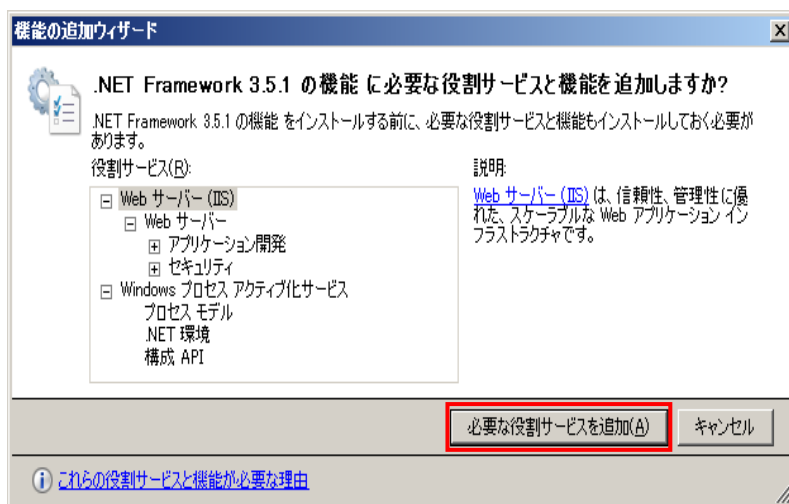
機能の追加ウィザード

X

.NET Framework 3.5.1 の機能 に必要な役割サービスと機能を追加しますか?

.NET Framework 3.5.1 の機能 をインストールする前に、必要な役割サービスと機能もインストールしておく必要があります。

役割サービス(R):

⊟ Web サーバー (IIS)
⊟ Web サーバー
⊞ アプリケーション開発
⊞ セキュリティ
⊟ Windows プロセス アクティブ化サービス
プロセス モデル
.NET 環境
構成 API

説明:

Web サーバー (IIS) は、信頼性、管理性に優れた、スケーラブルな Web アプリケーション インフラストラクチャです。

必要な役割サービスを追加(A)

キャンセル

これらの役割サービスと機能が必要な理由